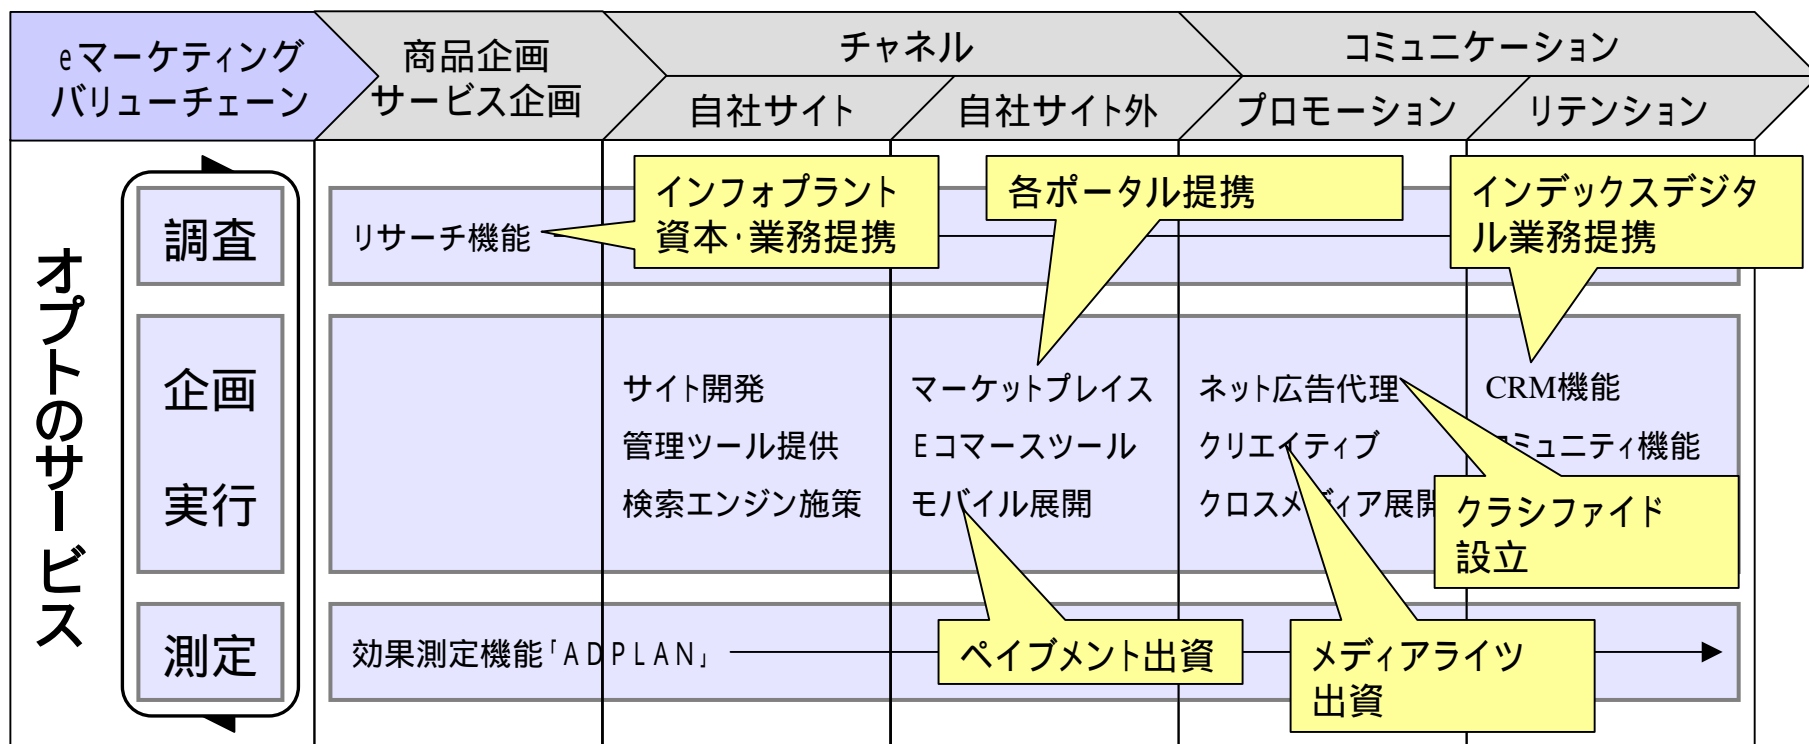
eマーケティング
バリューチェーン

商品企画
サービス企画

チャネル

自社サイト

自社サイト外

コミュニケーション

プロモーション

リテンション

オプトのサービス

調査

企画

実行

測定

リサーチ機能

インフォプラント
資本·業務提携

各ポータル提携

インデックスデジタル業務提携

サイト開発
管理ツール提供
検索エンジン施策

マーケットプレイス
Eコマースツール
モバイル展開

ネット広告代理
クリエイティブ
クロスメディア展開

CRM機能
コミュニティ機能

クラシファイド
設立

効果測定機能「ADPLAN」

ペイブメント出資

メディアライツ
出資